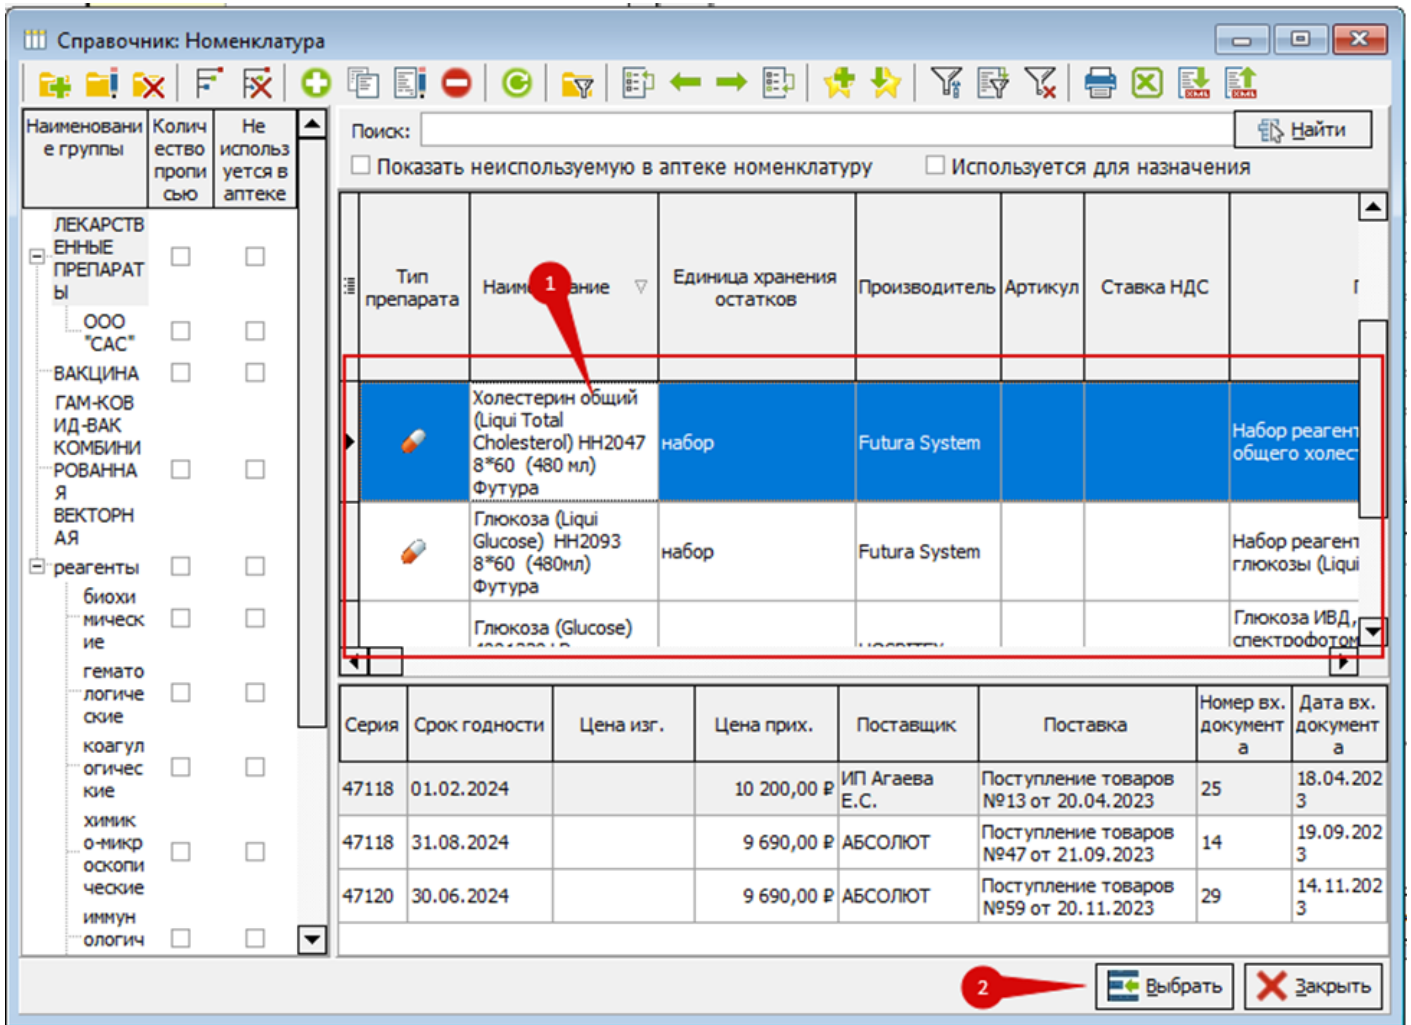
Справочник: Номенклатура

| Наименование группы | Количество прописью | Не используется в аптеке |
|---|---|---|
| ЛЕКАРСТВЕННЫЕ ПРЕПАРАТЫ | | |
| ООО "САС" | | |
| ВАКЦИНА | | |
| ГАМ-КОВИД-ВАК КОМБИНИРОВАННАЯ ВЕКТОРНАЯ | | |
| реагенты | | |
| биохимические | | |
| гематологические | | |
| коагулогические | | |
| химико-микроскопические | | |
| иммунологич | | |

Поиск:

Найти

Показать неиспользуемую в аптеке номенклатуру

Используется для назначения

| Тип препарата | Наименование | Единица хранения остатков | Производитель | Артикул | Ставка НДС | |
|---|---|---|---|---|---|---|
| | Холестерин общий (Liqui Total Cholesterol) НН2047 8*60 (480 мл) Футура | набор | Futura System | | | Набор реагент общего холест |
| | Глюкоза (Liqui Glucose) НН2093 8*60 (480мл) Футура | набор | Futura System | | | Набор реагент глюкозы (Liqui |
| | Глюкоза (Glucose) | | | | | Глюкоза ИВД, спектрофотом |

1

| Серия | Срок годности | Цена изг. | Цена прих. | Поставщик | Поставка | Номер вх. документа | Дата вх. документа |
|---|---|---|---|---|---|---|---|
| 47118 | 01.02.2024 | | 10 200,00 ₽ | ИП Агаева Е.С. | Поступление товаров №13 от 20.04.2023 | 25 | 18.04.2023 |
| 47118 | 31.08.2024 | | 9 690,00 ₽ | АБСОЛЮТ | Поступление товаров №47 от 21.09.2023 | 14 | 19.09.2023 |
| 47120 | 30.06.2024 | | 9 690,00 ₽ | АБСОЛЮТ | Поступление товаров №59 от 20.11.2023 | 29 | 14.11.2023 |

2

Выбрать

Закрыть